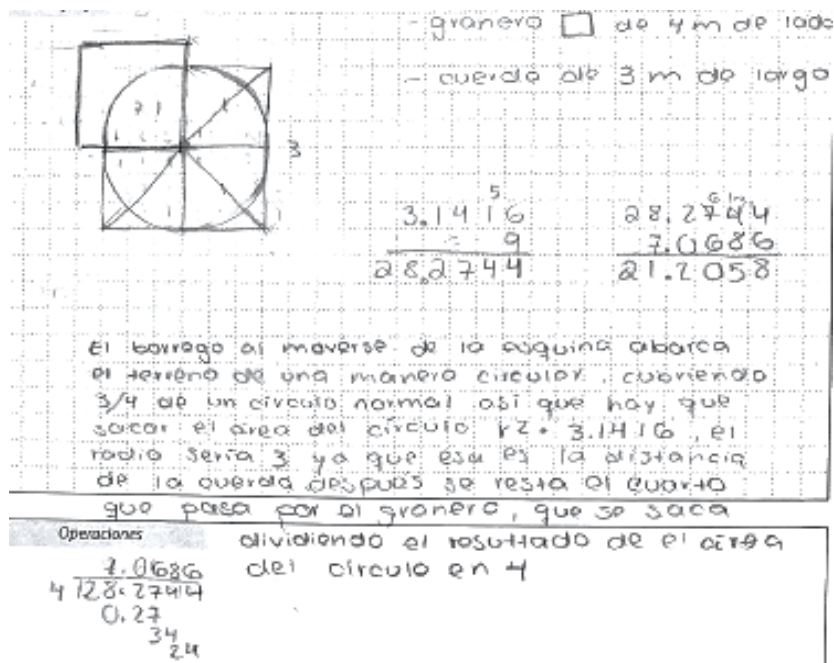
- granero □ de 4 m de lado

- cuerda de 3 m de largo

3

$\begin{array}{r} \overset{5}{3.1416} \\ \times \quad 9 \\ \hline 28.2744 \end{array}$

$\begin{array}{r} 28.27\overset{6\,1m}{4}4 \\ -7.0686 \\ \hline 21.2058 \end{array}$

El borrego al moverse de la esquina abarca el terreno de una manera circular cubriendo 3/4 de un circulo normal asi que hay que sacar el area del circulo r2 • 3.1416, el radio seria 3 ya que esa es la distancia de la cuerda despues se resta el cuarto que pasa por el granero, que se saca dividiendo el resultado de el area del circulo en 4

Operaciones

$4\overline{)28.2744}$ 7.0686
0.27
34
24